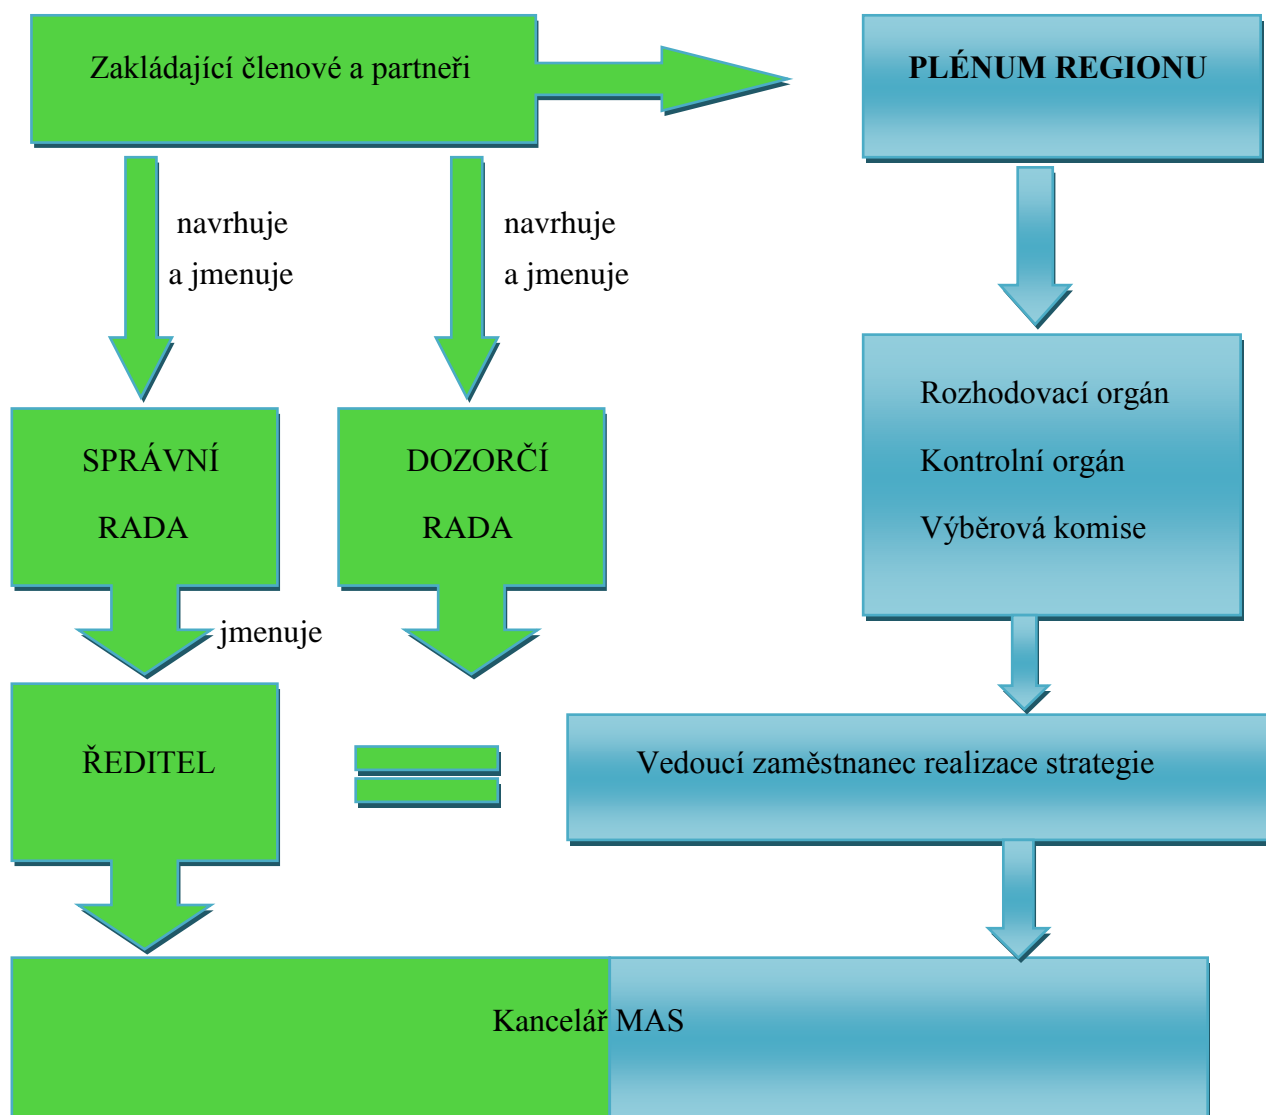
Zakládající členové a partneři

PLÉNUM REGIONU

navrhuje a jmenuje

navrhuje a jmenuje

SPRÁVNÍ RADA

DOZORČÍ RADA

Rozhodovací orgán

Kontrolní orgán

Výběrová komise

jmenuje

ŘEDITEL

Vedoucí zaměstnanec realizace strategie

Kancelář MAS